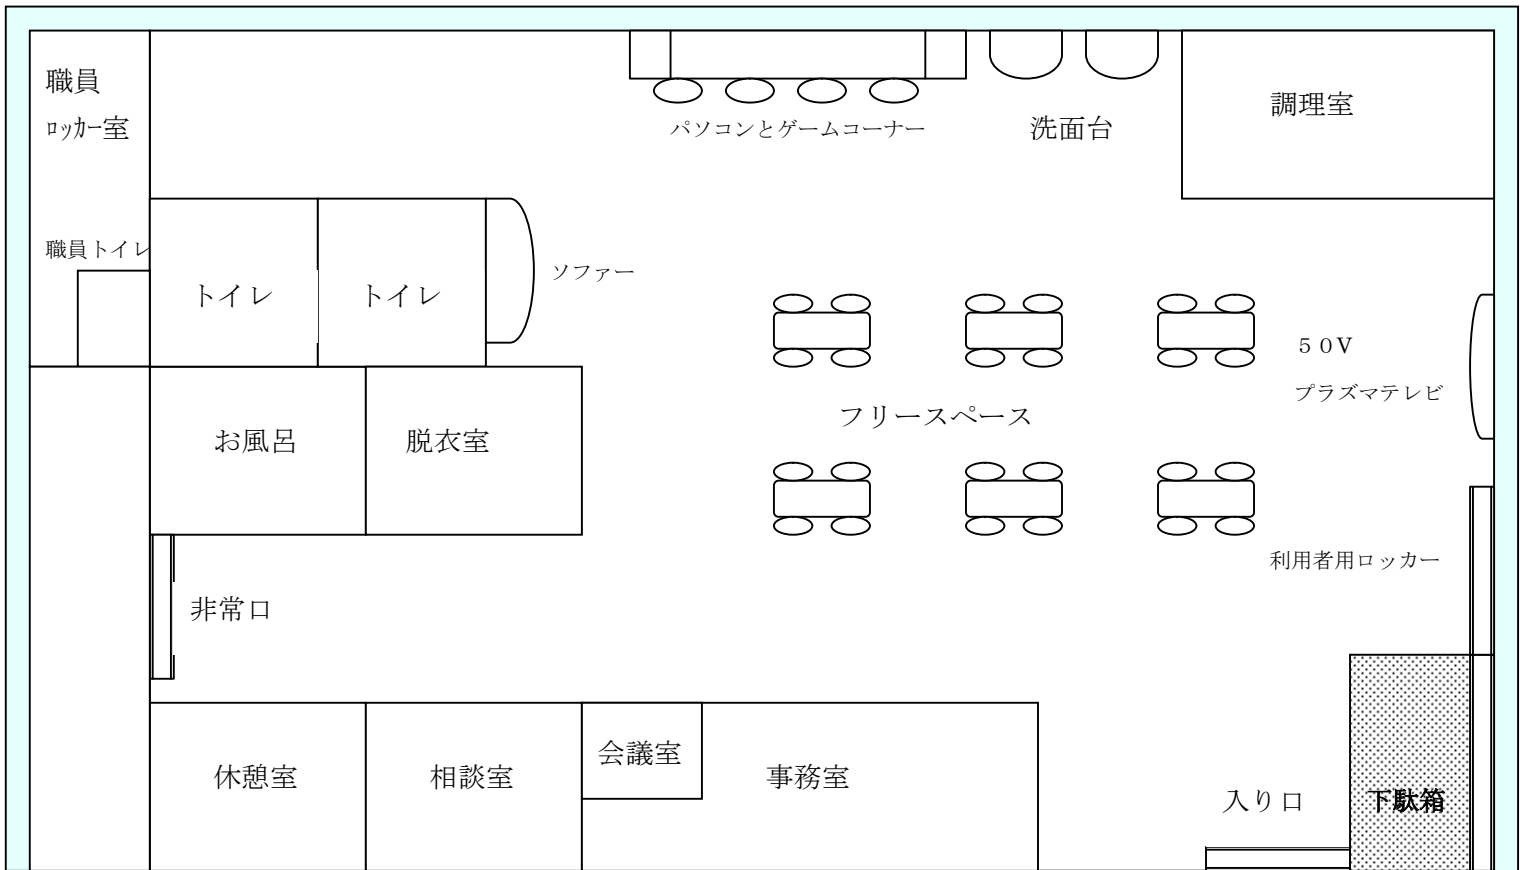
職員
ﾛｯｶｰ室

パソコンとゲームコーナー

洗面台

調理室

職員トイレ

トイレ

トイレ

ソファー

５０V

プラズマテレビ

お風呂

脱衣室

フリースペース

利用者用ロッカー

非常口

休憩室

相談室

会議室

事務室

入り口

下駄箱